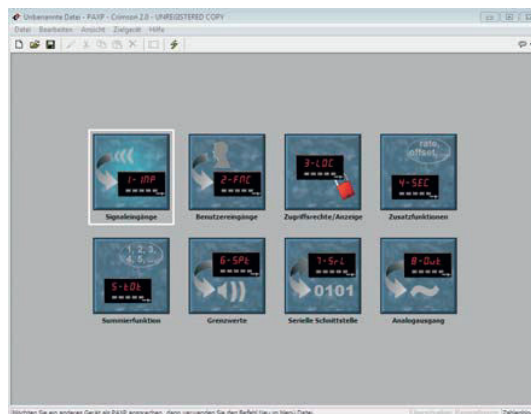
Unbenannte Datei - PAXP - Crimson 2.0 - UNREGISTERED COPY

Datei Bearbeiten Ansicht Zielgerät Hilfe

1-INP
Signaleingänge

2-FNC
Benutzereingänge

3-LOC
Zugriffsrechte/Anzeige

rate, offset
4-SEC
Zusatzfunktionen

1, 2, 3, 4, 5
5-tOt
Summierfunktion

6-SPt
Grenzwerte

7-SrL
0101
Serielle Schnittstelle

8-Out
Analogausgang

Möchten Sie ein anderes Gerät als PAXP ansprechen, dann verwenden Sie den Befehl Neu im Menü Datei.